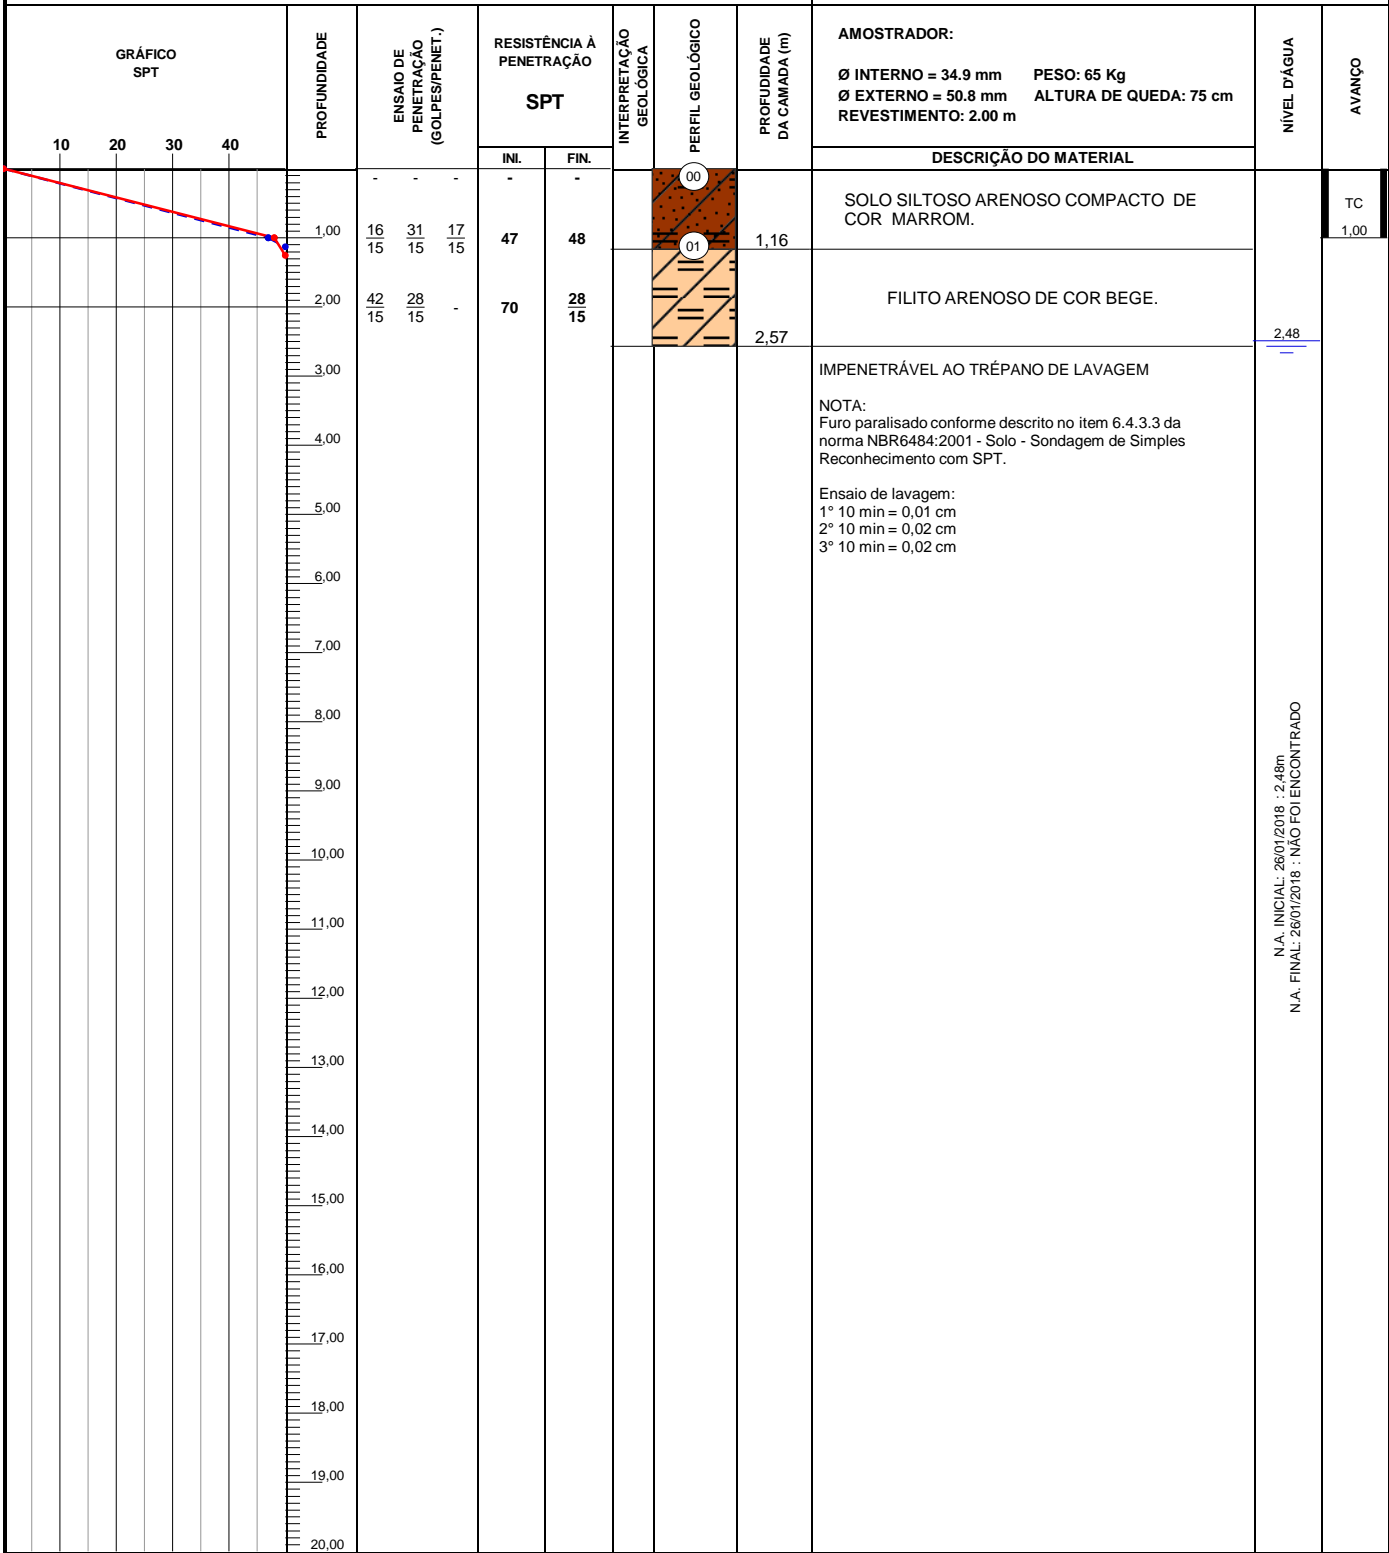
GRÁFICO SPT

10 20 30 40

PROFUNDIDADE

ENSAIO DE PENETRAÇÃO (GOLPES/PENET.)

RESISTÊNCIA À PENETRAÇÃO

SPT

INI. FIN.

INTERPRETAÇÃO GEOLÓGICA

PERFIL GEOLÓGICO

PROFUNDIDADE DA CAMADA (m)

AMOSTRADOR:

Ø INTERNO = 34.9 mm PESO: 65 Kg
Ø EXTERNO = 50.8 mm ALTURA DE QUEDA: 75 cm
REVESTIMENTO: 2.00 m

DESCRIÇÃO DO MATERIAL

NÍVEL D'ÁGUA

AVANÇO

- - - - -

00

SOLO SILTOSO ARENOSO COMPACTO DE COR MARROM.

TC

1,00

1,00 $\frac{16}{15}$ $\frac{31}{15}$ $\frac{17}{15}$ 47 48

01

1,16

FILITO ARENOSO DE COR BEGE.

2,00 $\frac{42}{15}$ $\frac{28}{15}$ - 70 $\frac{28}{15}$

2,57

2,48

IMPENETRÁVEL AO TRÉPANO DE LAVAGEM

NOTA:
Furo paralisado conforme descrito no item 6.4.3.3 da norma NBR6484:2001 - Solo - Sondagem de Simples Reconhecimento com SPT.

Ensaio de lavagem:
1° 10 min = 0,01 cm
2° 10 min = 0,02 cm
3° 10 min = 0,02 cm

3,00
4,00
5,00
6,00
7,00
8,00
9,00
10,00
11,00
12,00
13,00
14,00
15,00
16,00
17,00
18,00
19,00
20,00

N.A. INICIAL: 26/01/2018 : 2,48m
N.A. FINAL: 26/01/2018 : NÃO FOI ENCONTRADO